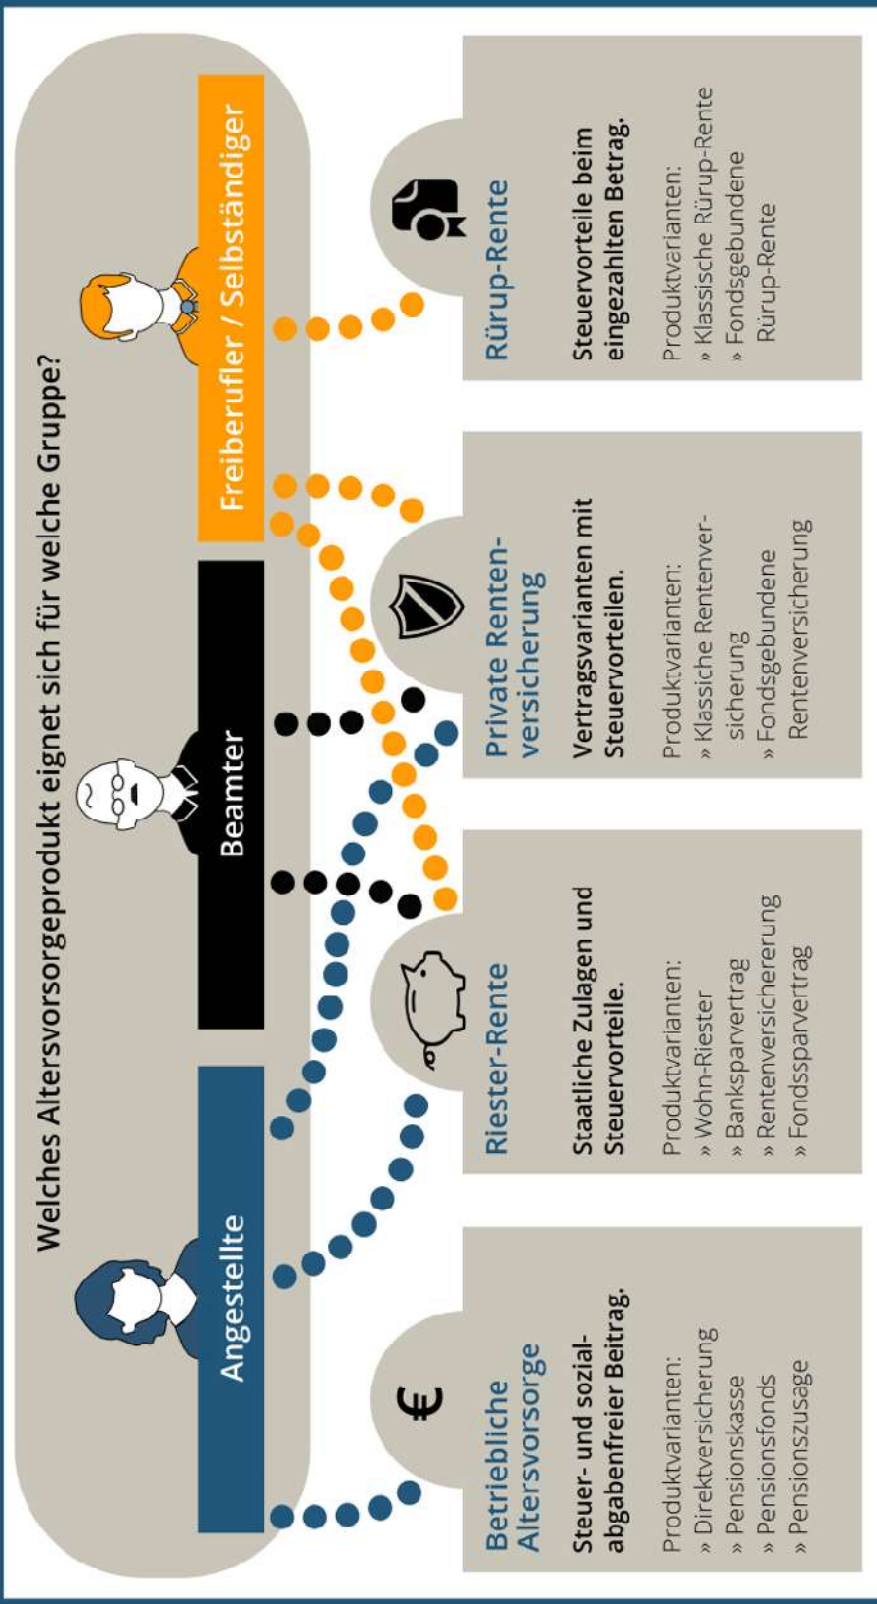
Welches Altersvorsorgeprodukt eignet sich für welche Gruppe?

Angestellte

Beamter

Freiberufler / Selbständiger

Betriebliche Altersvorsorge

Steuer- und sozialabgabenfreier Beitrag.

Produktvarianten:
» Direktversicherung
» Pensionskasse
» Pensionsfonds
» Pensionszusage

Riester-Rente

Staatliche Zulagen und Steuervorteile.

Produktvarianten:
» Wohn-Riester
» Banksparvertrag
» Rentenversichererung
» Fondssparvertrag

Private Rentenversicherung

Vertragsvarianten mit Steuervorteilen.

Produktvarianten:
» Klassiche Rentenversicherung
» Fondsgebundene Rentenversicherung

Rürup-Rente

Steuervorteile beim eingezahlten Betrag.

Produktvarianten:
» Klassische Rürup-Rente
» Fondsgebundene Rürup-Rente